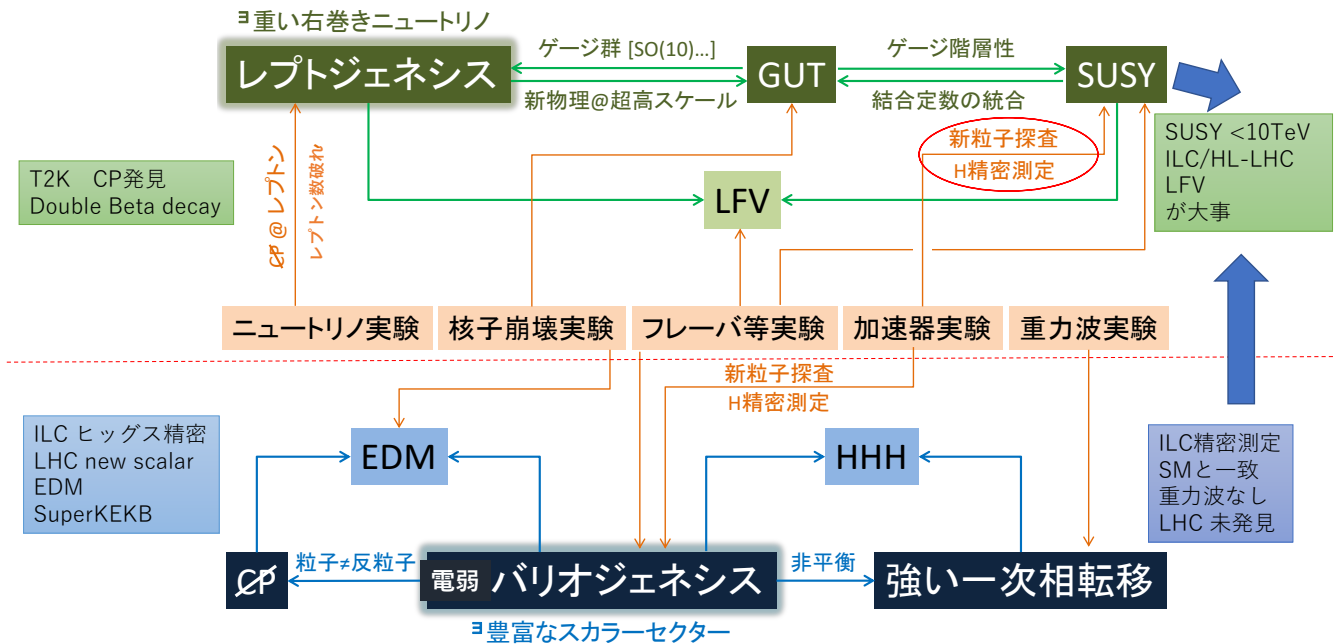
ヨ重い右巻きニュートリノ

レプトジェネシス

ゲージ群 [SO(10)...]

新物理@超高スケール

GUT

ゲージ階層性

結合定数の統合

SUSY

SUSY <10TeV
ILC/HL-LHC
LFV
が大事

新粒子探査
H精密測定

T2K CP発見
Double Beta decay

CP @ レプトン

レプトン数破れ

LFV

ニュートリノ実験

核子崩壊実験

フレーバ等実験

加速器実験

重力波実験

新粒子探査
H精密測定

ILC ヒッグス精密
LHC new scalar
EDM
SuperKEKB

EDM

HHH

ILC精密測定
SMと一致
重力波なし
LHC 未発見

CP

粒子≠反粒子

電弱 バリオジェネシス

非平衡

強い一次相転移

ヨ豊富なスカラーセクター